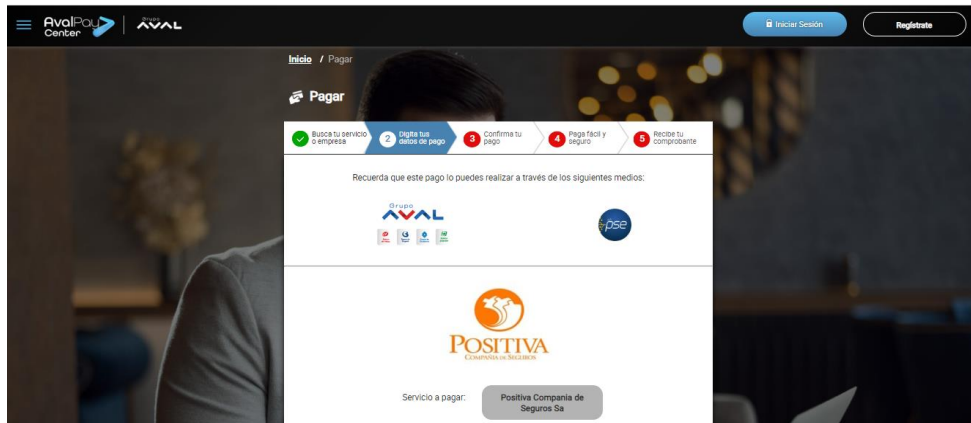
AvalPay Center | Grupo AVAL

Iniciar Sesión

Regístrate

Inicio / Pagar

Pagar

Busca tu servicio o empresa

2 Digita tus datos de pago

3 Confirma tu pago

4 Paga fácil y seguro

5 Recibe tu comprobante

Recuerda que este pago lo puedes realizar a través de los siguientes medios:

Grupo AVAL

pse

POSITIVA
COMPAÑÍA DE SEGUROS

Servicio a pagar:

Positiva Compania de Seguros Sa